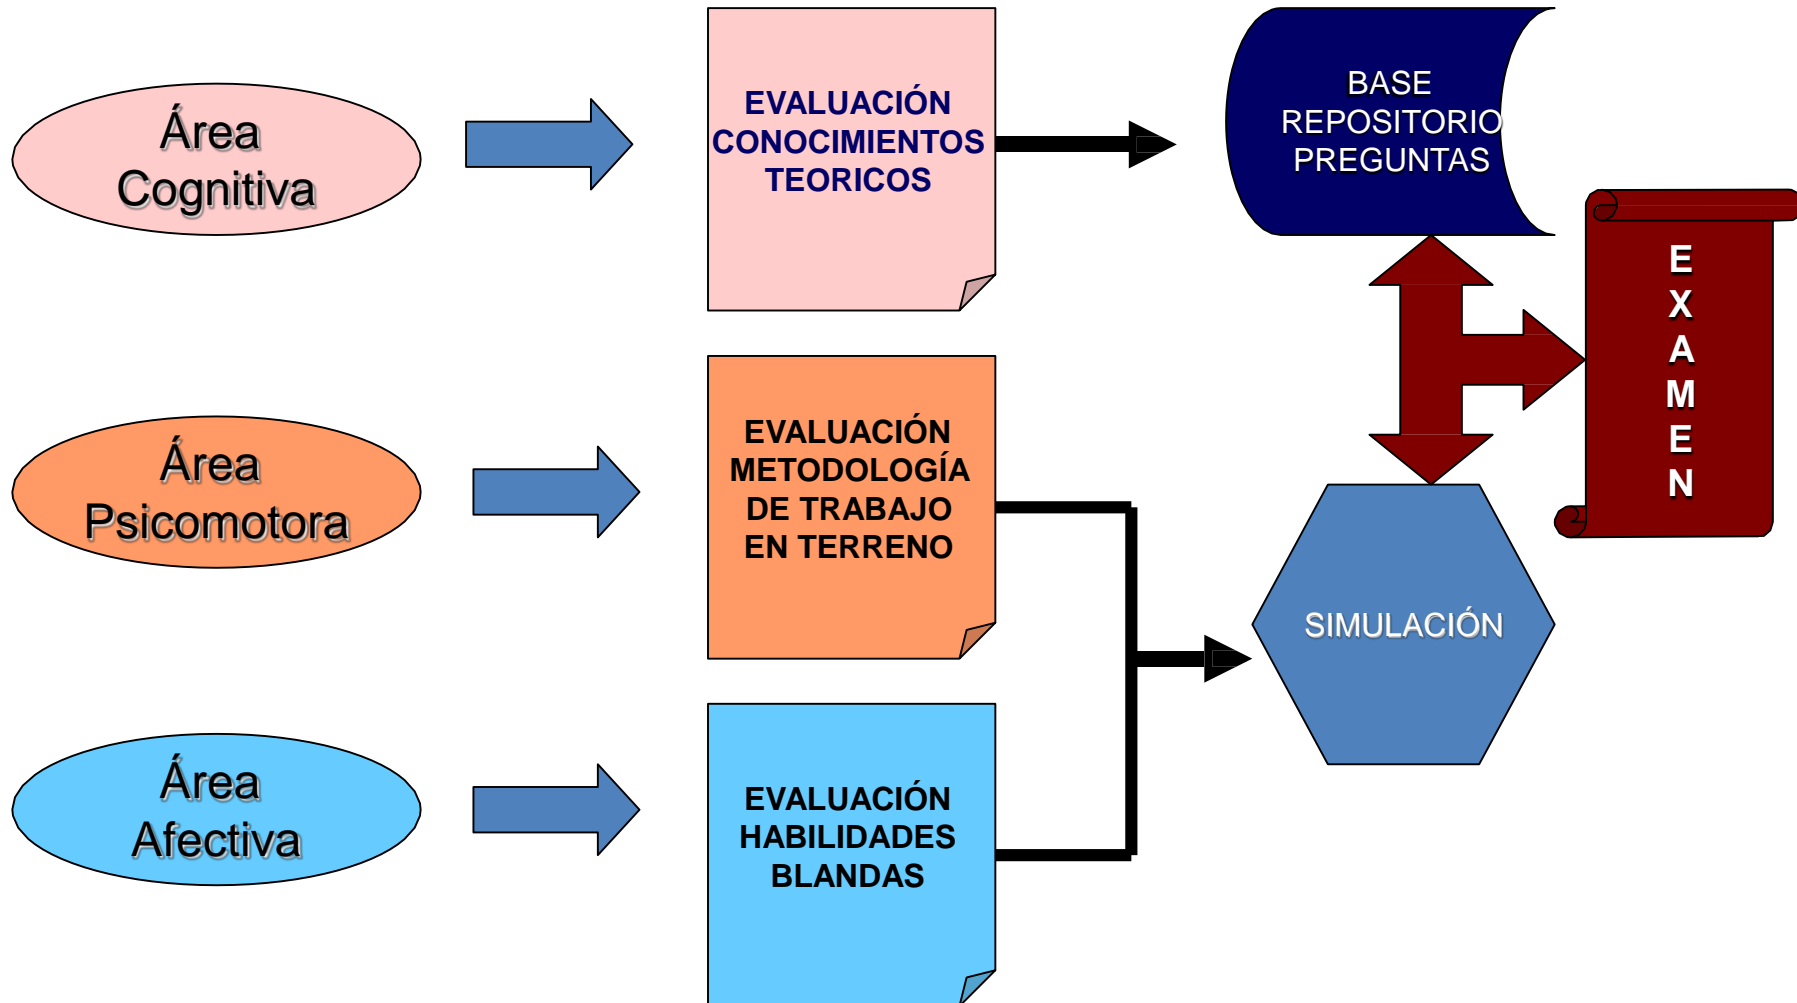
Área Cognitiva

EVALUACIÓN CONOCIMIENTOS TEORICOS

BASE REPOSITORIO PREGUNTAS

EXAMEN

Área Psicomotora

EVALUACIÓN METODOLOGÍA DE TRABAJO EN TERRENO

SIMULACIÓN

Área Afectiva

EVALUACIÓN HABILIDADES BLANDAS